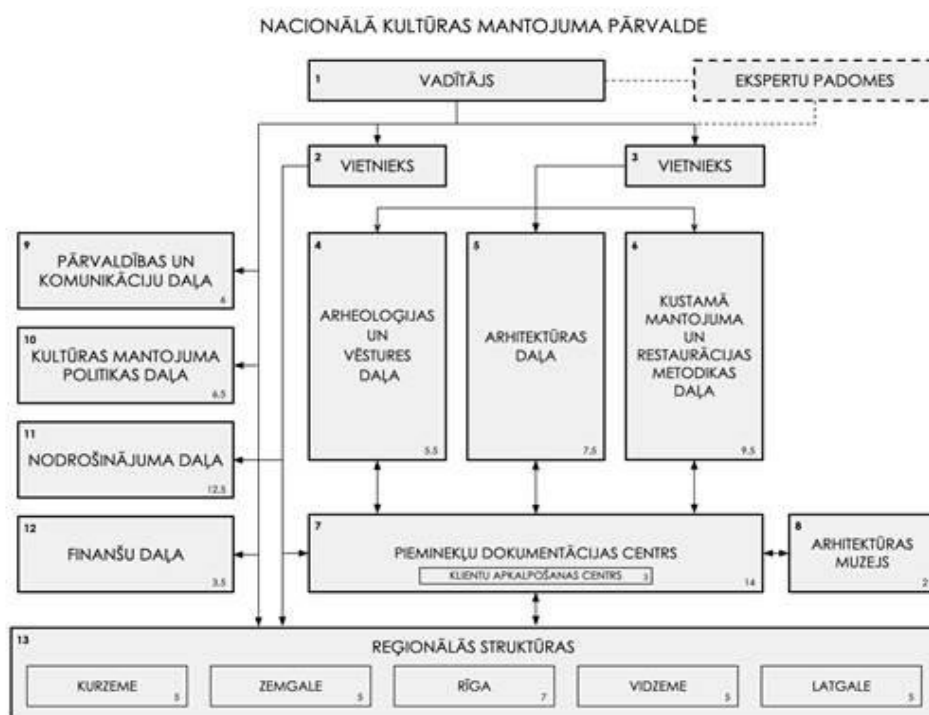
NACIONĀLĀ KULTŪRAS MANTOJUMA PĀRVALDE

1 VADĪTĀJS

EKSPERTU PADOMES

2 VIETNIEKS

3 VIETNIEKS

9 PĀRVALDĪBAS UN KOMUNIKĀCIJU DAĻA 6

10 KULTŪRAS MANTOJUMA POLITIKAS DAĻA 6.5

11 NODROŠINĀJUMA DAĻA 12.5

12 FINANŠU DAĻA 3.5

4 ARHEOLOĢIJAS UN VĒSTURES DAĻA 5.5

5 ARHITEKTŪRAS DAĻA 7.5

6 KUSTAMĀ MANTOJUMA UN RESTAURĀCIJAS METODIKAS DAĻA 9.5

7 PIEMINEKĻU DOKUMENTĀCIJAS CENTRS

KLIENTU APKALPOŠANAS CENTRS 3

14

8 ARHITEKTŪRAS MUZEJS 2

13 REĢIONĀLĀS STRUKTŪRAS

KURZEME 5

ZEMGALE 5

RĪGA 7

VIDZEME 5

LATGALE 5